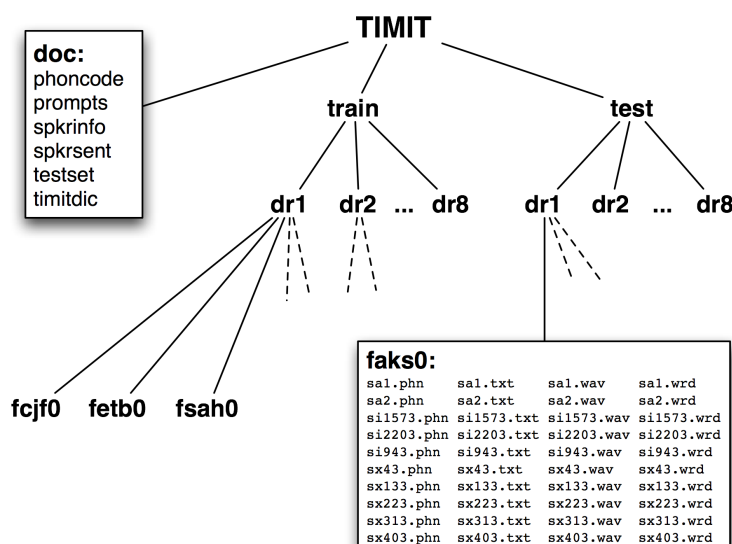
TIMIT

doc:
phoncode
prompts
spkrinfo
spkrsent
testset
timitdic

train

test

dr1 dr2 ... dr8

dr1 dr2 ... dr8

fcjf0 fetb0 fsah0

faks0:

| | | | |
|---|---|---|---|
| sa1.phn | sa1.txt | sa1.wav | sa1.wrd |
| sa2.phn | sa2.txt | sa2.wav | sa2.wrd |
| si1573.phn | si1573.txt | si1573.wav | si1573.wrd |
| si2203.phn | si2203.txt | si2203.wav | si2203.wrd |
| si943.phn | si943.txt | si943.wav | si943.wrd |
| sx43.phn | sx43.txt | sx43.wav | sx43.wrd |
| sx133.phn | sx133.txt | sx133.wav | sx133.wrd |
| sx223.phn | sx223.txt | sx223.wav | sx223.wrd |
| sx313.phn | sx313.txt | sx313.wav | sx313.wrd |
| sx403.phn | sx403.txt | sx403.wav | sx403.wrd |